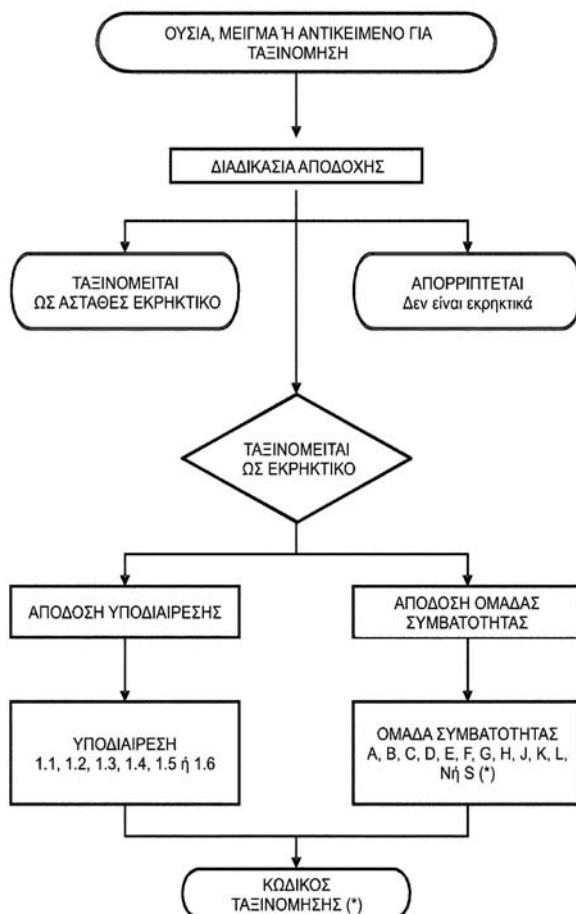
ΟΥΣΙΑ, ΜΕΙΓΜΑ Ή ΑΝΤΙΚΕΙΜΕΝΟ ΓΙΑ ΤΑΞΙΝΟΜΗΣΗ

ΔΙΑΔΙΚΑΣΙΑ ΑΠΟΔΟΧΗΣ

ΤΑΞΙΝΟΜΕΙΤΑΙ ΩΣ ΑΣΤΑΘΕΣ ΕΚΡΗΚΤΙΚΟ

ΑΠΟΡΡΙΠΤΕΤΑΙ
Δεν είναι εκρηκτικά

ΤΑΞΙΝΟΜΕΙΤΑΙ ΩΣ ΕΚΡΗΚΤΙΚΟ

ΑΠΟΔΟΣΗ ΥΠΟΔΙΑΙΡΕΣΗΣ

ΑΠΟΔΟΣΗ ΟΜΑΔΑΣ ΣΥΜΒΑΤΟΤΗΤΑΣ

ΥΠΟΔΙΑΙΡΕΣΗ
1.1, 1.2, 1.3, 1.4, 1.5 ή 1.6

ΟΜΑΔΑ ΣΥΜΒΑΤΟΤΗΤΑΣ
A, B, C, D, E, F, G, H, J, K, L, Ν ή S (*)

ΚΩΔΙΚΟΣ ΤΑΞΙΝΟΜΗΣΗΣ (*)